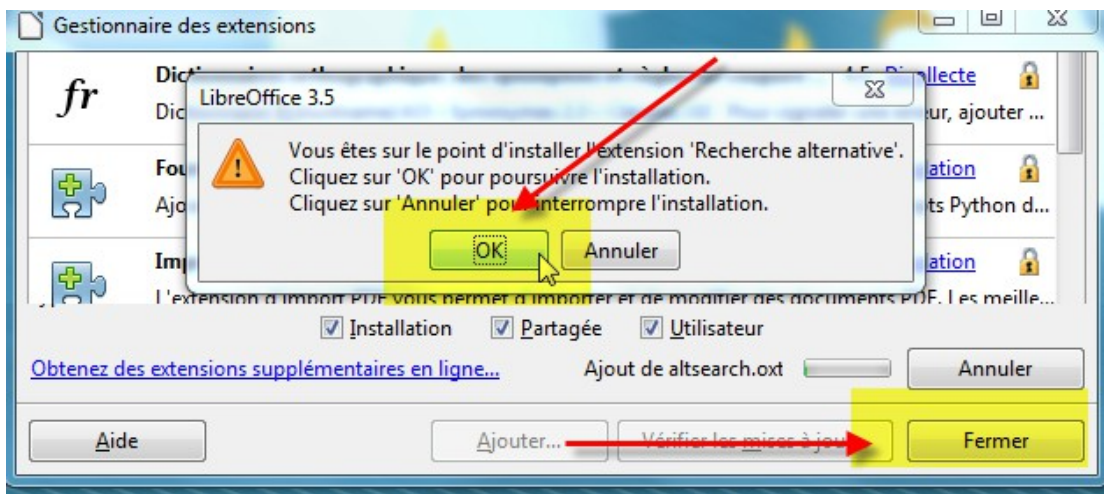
Gestionnaire des extensions

fr
Dic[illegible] 4.5 Dicollecte
Dic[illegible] eur, ajouter ...

Fou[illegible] ation
Ajo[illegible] ts Python d...

Im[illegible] ation
L'extension d'import PDF vous permet d'importer et de modifier des documents PDF. Les meille...

LibreOffice 3.5

Vous êtes sur le point d'installer l'extension 'Recherche alternative'.
Cliquez sur 'OK' pour poursuivre l'installation.
Cliquez sur 'Annuler' pour interrompre l'installation.

OK
Annuler

Installation
Partagée
Utilisateur

Obtenez des extensions supplémentaires en ligne...
Ajout de altsearch.oxt
Annuler

Aide
Ajouter...
Vérifier les mises à jour
Fermer